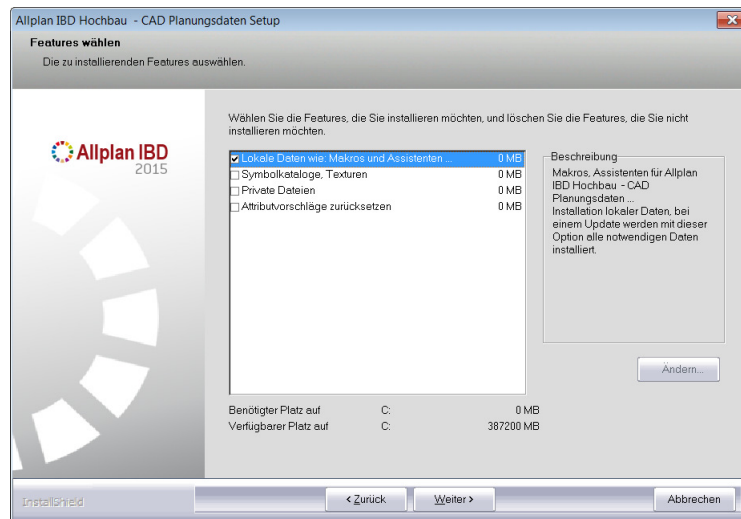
Allplan IBD Hochbau - CAD Planungsdaten Setup

Features wählen

Die zu installierenden Features auswählen.

Allplan IBD
2015

Wählen Sie die Features, die Sie installieren möchten, und löschen Sie die Features, die Sie nicht installieren möchten.

| | |
|---|---|
| ☑ Lokale Daten wie: Makros und Assistenten ... | 0 MB |
| ☐ Symbolkataloge, Texturen | 0 MB |
| ☐ Private Dateien | 0 MB |
| ☐ Attributvorschläge zurücksetzen | 0 MB |

Beschreibung

Makros, Assistenten für Allplan IBD Hochbau - CAD Planungsdaten ...
Installation lokaler Daten, bei einem Update werden mit dieser Option alle notwendigen Daten installiert.

Ändern...

| | | |
|---|---|---|
| Benötigter Platz auf | C: | 0 MB |
| Verfügbarer Platz auf | C: | 387200 MB |

InstallShield

< Zurück

Weiter >

Abbrechen